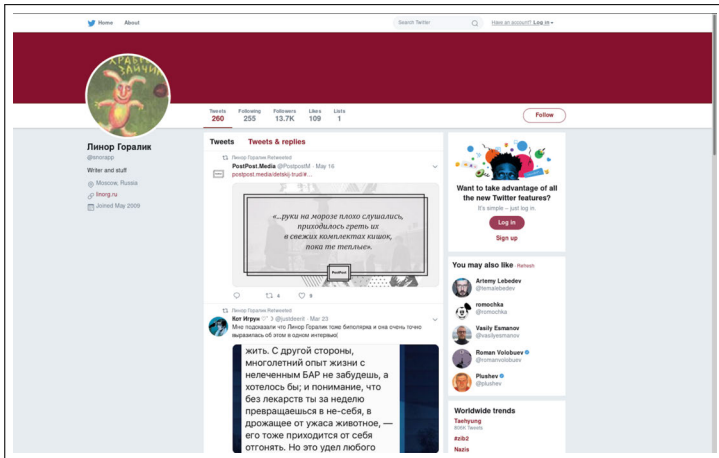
Home About

Search Twitter

Have an account? Log in

ХРАБРЫЙ ЗАЙЧИК

Tweets 260 Following 255 Followers 13.7K Likes 109 Lists 1

Follow

Линор Горалик
@snorapp

Writer and stuff

Moscow, Russia

linorg.ru

Joined May 2009

Tweets Tweets & replies

Линор Горалик Retweeted
PostPost.Media @PostpostM · May 16
postpost.media/detskij-trud/#...

«...руки на морозе плохо слушались, приходилось греть их в свежих комплектах кишок, пока те теплые».

PostPost

4 9

Линор Горалик Retweeted
Кот Игрук 3 @justdeer8 · Mar 23
Мне подсказали что Линор Горалик тоже биполярка и она очень точно выразилась об этом в одном интервью(

жить. С другой стороны, многолетний опыт жизни с нелеченным БАР не забудешь, а хотелось бы; и понимание, что без лекарств ты за неделю превращаешься в не-себя, в дрожащее от ужаса животное, — его тоже приходится от себя отогнать. Но это удел любого

Want to take advantage of all the new Twitter features?
It's simple – just log in.

Log in

Sign up

You may also like · Refresh

Artemy Lebedev
@temalebedev

romochka
@romochka

Vasily Esmanov
@vasilyesmanov

Roman Volobuev
@romanvolobuev

Plushev
@plushev

Worldwide trends
Taehyung
806K Tweets
#zib2
Nazis